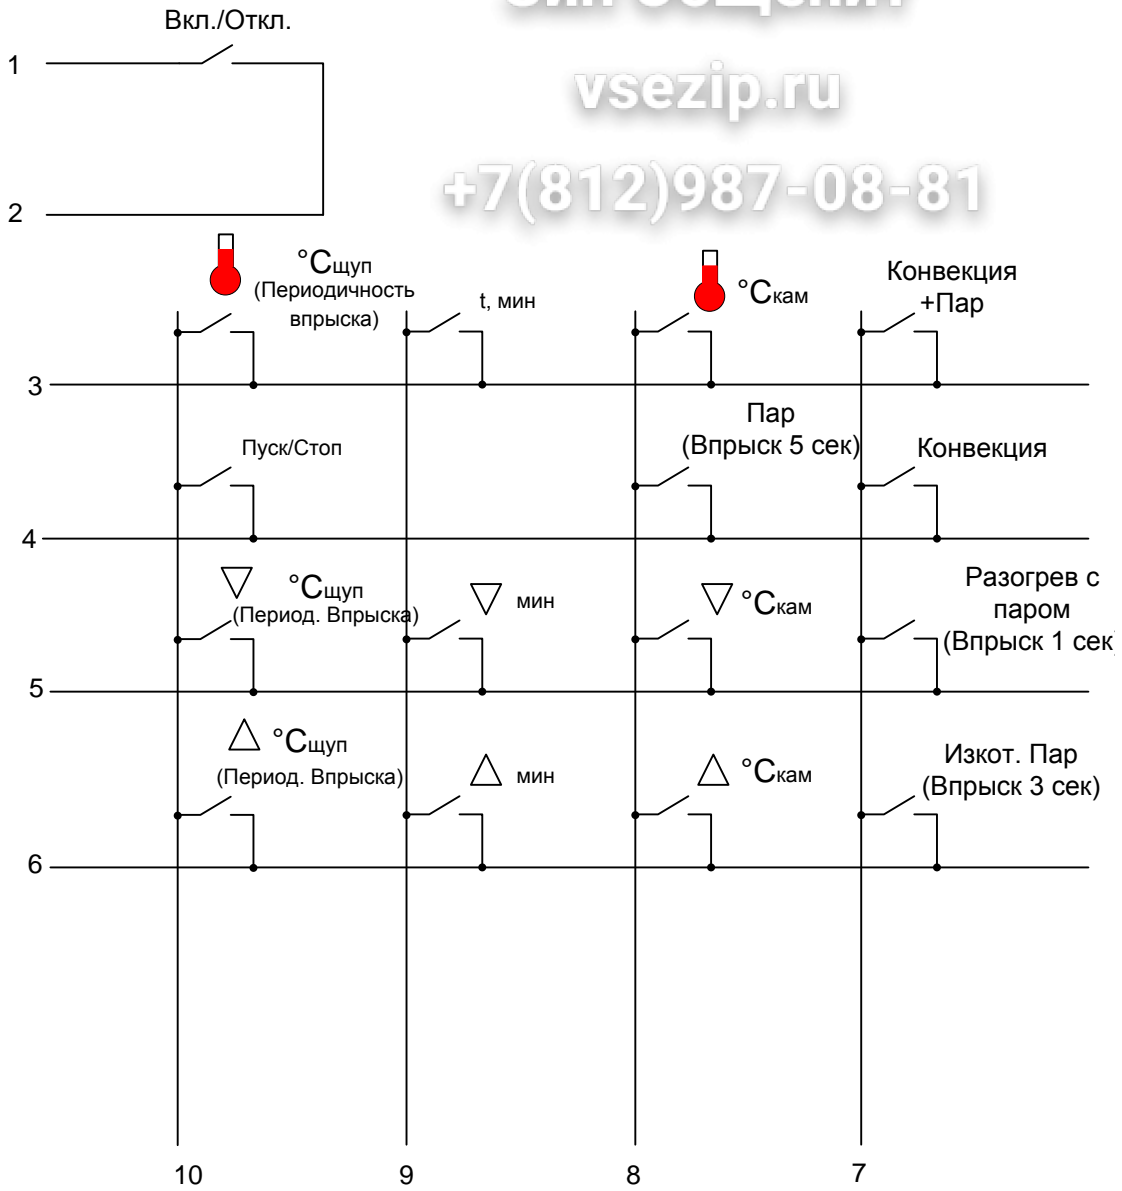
Вкл./Откл.

1

2

vsezip.ru

+7(812)987-08-81

°Cщуп (Периодичность впрыска)

t, мин

°Cкам

Конвекция +Пар

3

Пуск/Стоп

Пар (Впрыск 5 сек)

Конвекция

4

▽ °Cщуп (Период. Впрыска)

▽ мин

▽ °Cкам

Разогрев с паром (Впрыск 1 сек

5

△ °Cщуп (Период. Впрыска)

△ мин

△ °Cкам

Изкот. Пар (Впрыск 3 сек)

6

10

9

8

7